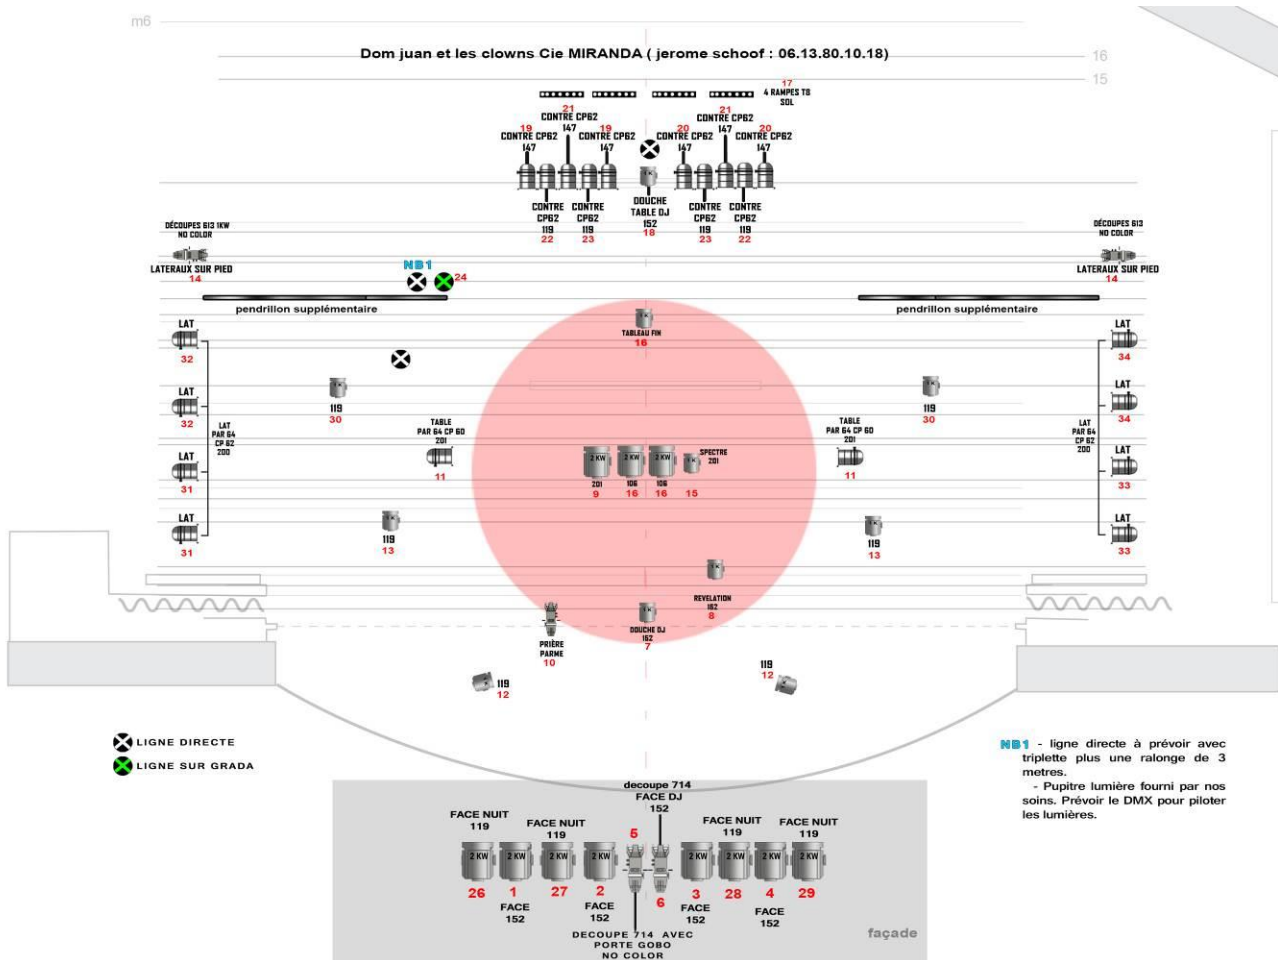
m6

Dom juan et les clowns Cie MIRANDA ( jerome schoof : 06.13.80.10.18)

16
15

17
4 RAMPES T8 SOL

21
CONTRE CP62
147

19
CONTRE CP62
147

19
CONTRE CP62
147

20
CONTRE CP62
147

21
CONTRE CP62
147

20
CONTRE CP62
147

CONTRE CP62 119 22
CONTRE CP62 119 23
DOUCHE TABLE DJ 152 18
CONTRE CP62 119 23
CONTRE CP62 119 22

DÉCOUPES 613 1KW NO COLOR
LATERAUX SUR PIED
14

DÉCOUPES 613 NO COLOR
LATERAUX SUR PIED
14

NB1
24

pendrillon supplémentaire
pendrillon supplémentaire

TABLEAU FIN
16

LAT 32
LAT 32
LAT 31
LAT 31
LAT PAR 64 CP 62 200

119 30
TABLE PAR 64 CP 60 201 11
119 13

2 KW 201 9
2 KW 106 16
2 KW 106 16
SPECTRE 201 15

TABLE PAR 64 CP 60 201 11
119 30
119 13

LAT 34
LAT 34
LAT 33
LAT 33
LAT PAR 64 CP 62 200

REVELATION 182 8
PRIÈRE PARME 10
DOUCHE DJ 152 7

119 12
119 12

LIGNE DIRECTE
LIGNE SUR GRADA

NB1 - ligne directe à prévoir avec triplette plus une ralonge de 3 metres.
- Pupitre lumière fourni par nos soins. Prévoir le DMX pour piloter les lumières.

decoupe 714
FACE DJ
152

FACE NUIT 119
FACE NUIT 119
FACE NUIT 119
FACE NUIT 119

2 KW 26
2 KW 1
2 KW 27
2 KW 2
5
6
2 KW 3
2 KW 28
2 KW 4
2 KW 29

FACE 152
FACE 152
FACE 152
FACE 152

DECOUPE 714 AVEC PORTE GOBO NO COLOR

façade